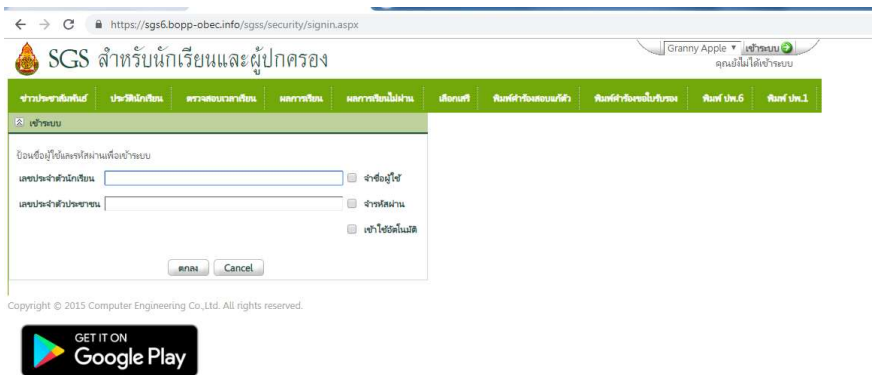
https://sgs6.bopp-obec.info/sgss/security/signin.aspx

SGS สำหรับนักเรียนและผู้ปกครอง

Granny Apple ▼ เข้าระบบ
คุณยังไม่ได้เข้าระบบ

ข่าวประชาสัมพันธ์ ประวัตินักเรียน ตรวจสอบเวลาเรียน ผลการเรียน ผลการเรียนไม่ผ่าน เลือกเสรี พิมพ์คำร้องสอบแก้ตัว พิมพ์คำร้องขอใบรับรอง พิมพ์ ปพ.6 พิมพ์ ปพ.1

เข้าระบบ

ป้อนชื่อผู้ใช้และรหัสผ่านเพื่อเข้าระบบ

เลขประจำตัวนักเรียน จำชื่อผู้ใช้

เลขประจำตัวประชาชน จำรหัสผ่าน

เข้าใช้อัตโนมัติ

ตกลง Cancel

Copyright © 2015 Computer Engineering Co.,Ltd. All rights reserved.

GET IT ON
Google Play